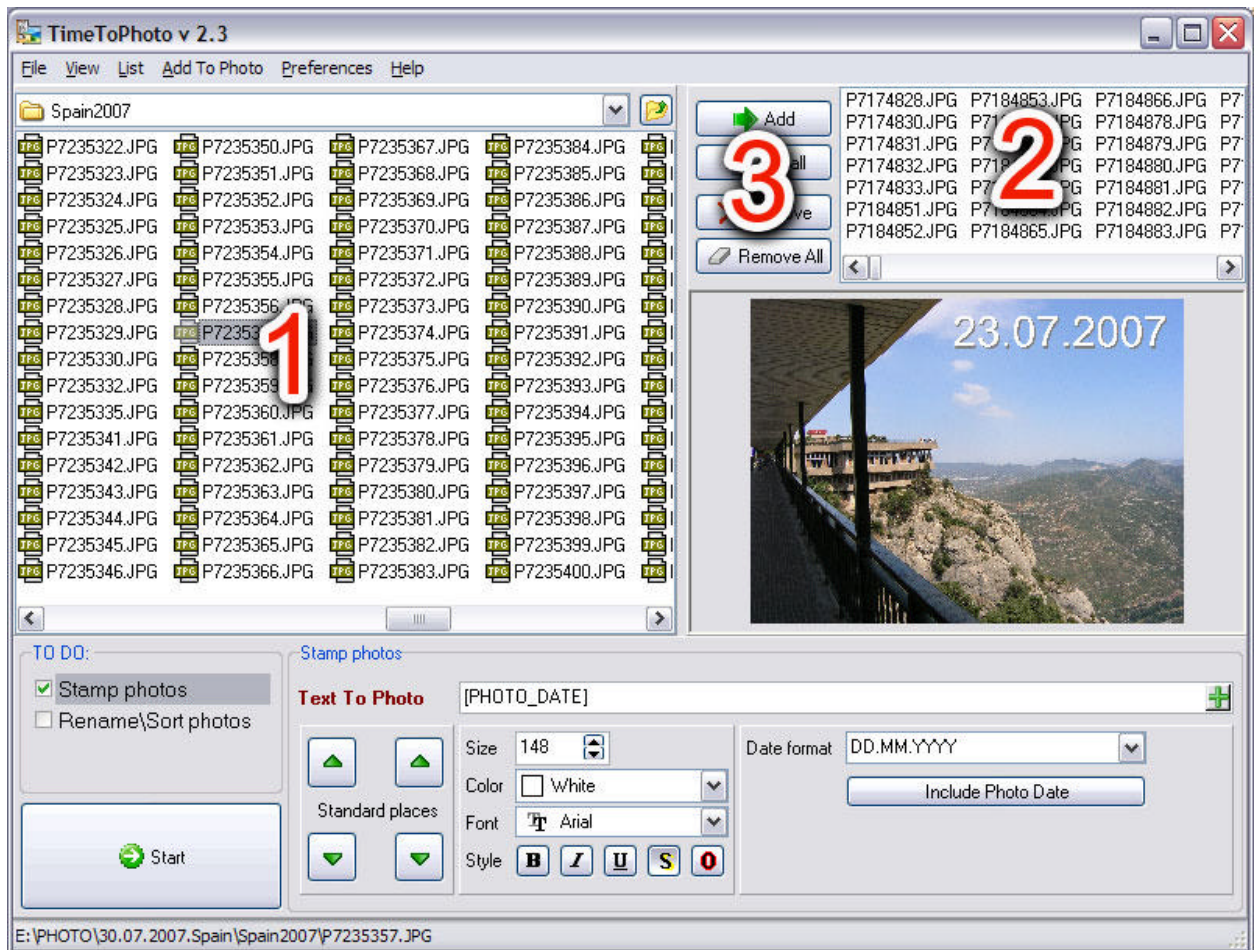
TimeToPhoto v 2.3

File View List Add To Photo Preferences Help

Spain2007

P7235322.JPG P7235350.JPG P7235367.JPG P7235384.JPG
P7235323.JPG P7235351.JPG P7235368.JPG P7235385.JPG
P7235324.JPG P7235352.JPG P7235369.JPG P7235386.JPG
P7235325.JPG P7235353.JPG P7235370.JPG P7235387.JPG
P7235326.JPG P7235354.JPG P7235371.JPG P7235388.JPG
P7235327.JPG P7235355.JPG P7235372.JPG P7235389.JPG
P7235328.JPG P7235356.JPG P7235373.JPG P7235390.JPG
P7235329.JPG P7235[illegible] P7235374.JPG P7235391.JPG
P7235330.JPG P723535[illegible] P7235375.JPG P7235392.JPG
P7235332.JPG P723535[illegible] P7235376.JPG P7235393.JPG
P7235335.JPG P7235360.JPG P7235377.JPG P7235394.JPG
P7235341.JPG P7235361.JPG P7235378.JPG P7235395.JPG
P7235342.JPG P7235362.JPG P7235379.JPG P7235396.JPG
P7235343.JPG P7235363.JPG P7235380.JPG P7235397.JPG
P7235344.JPG P7235364.JPG P7235381.JPG P7235398.JPG
P7235345.JPG P7235365.JPG P7235382.JPG P7235399.JPG
P7235346.JPG P7235366.JPG P7235383.JPG P7235400.JPG

1

Add
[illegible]all
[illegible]ve
Remove All

3

P7174828.JPG P7184853.JPG P7184866.JPG P7
P7174830.JPG P71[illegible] P7184878.JPG P7
P7174831.JPG P7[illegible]G P7184879.JPG P7
P7174832.JPG P718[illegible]G P7184880.JPG P7
P7174833.JPG P7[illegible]G P7184881.JPG P7
P7184851.JPG P71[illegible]G P7184882.JPG P7
P7184852.JPG P7184865.JPG P7184883.JPG P7

2

23.07.2007

TO DO:
Stamp photos
Rename\Sort photos

Start

Stamp photos
Text To Photo [PHOTO_DATE]
Standard places
Size 148
Color White
Font Arial
Style B I U S O
Date format DD.MM.YYYY
Include Photo Date

E:\PHOTO\30.07.2007.Spain\Spain2007\P7235357.JPG